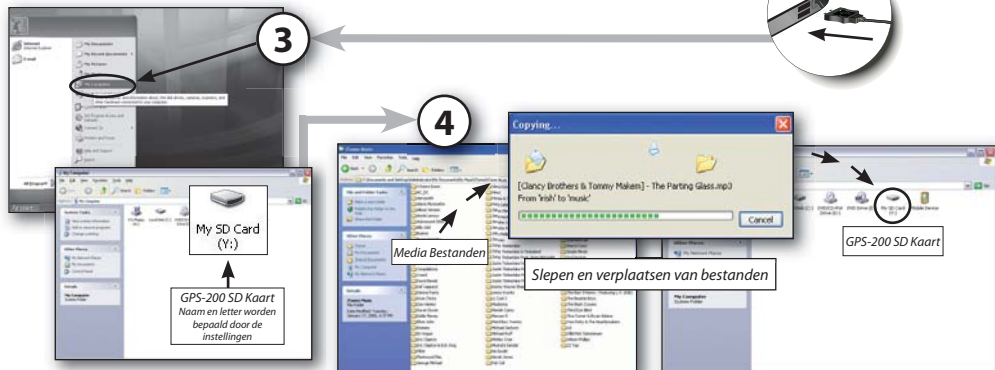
3

4

My SD Card
(Y:)

GPS-200 SD Kaart
Naam en letter worden bepaald door de instellingen

Copying...

[Clancy Brothers & Tommy Makem] - The Parting Glass.mp3
From 'irish' to 'music'

Cancel

Media Bestanden

Slepen en verplaatsen van bestanden

GPS-200 SD Kaart